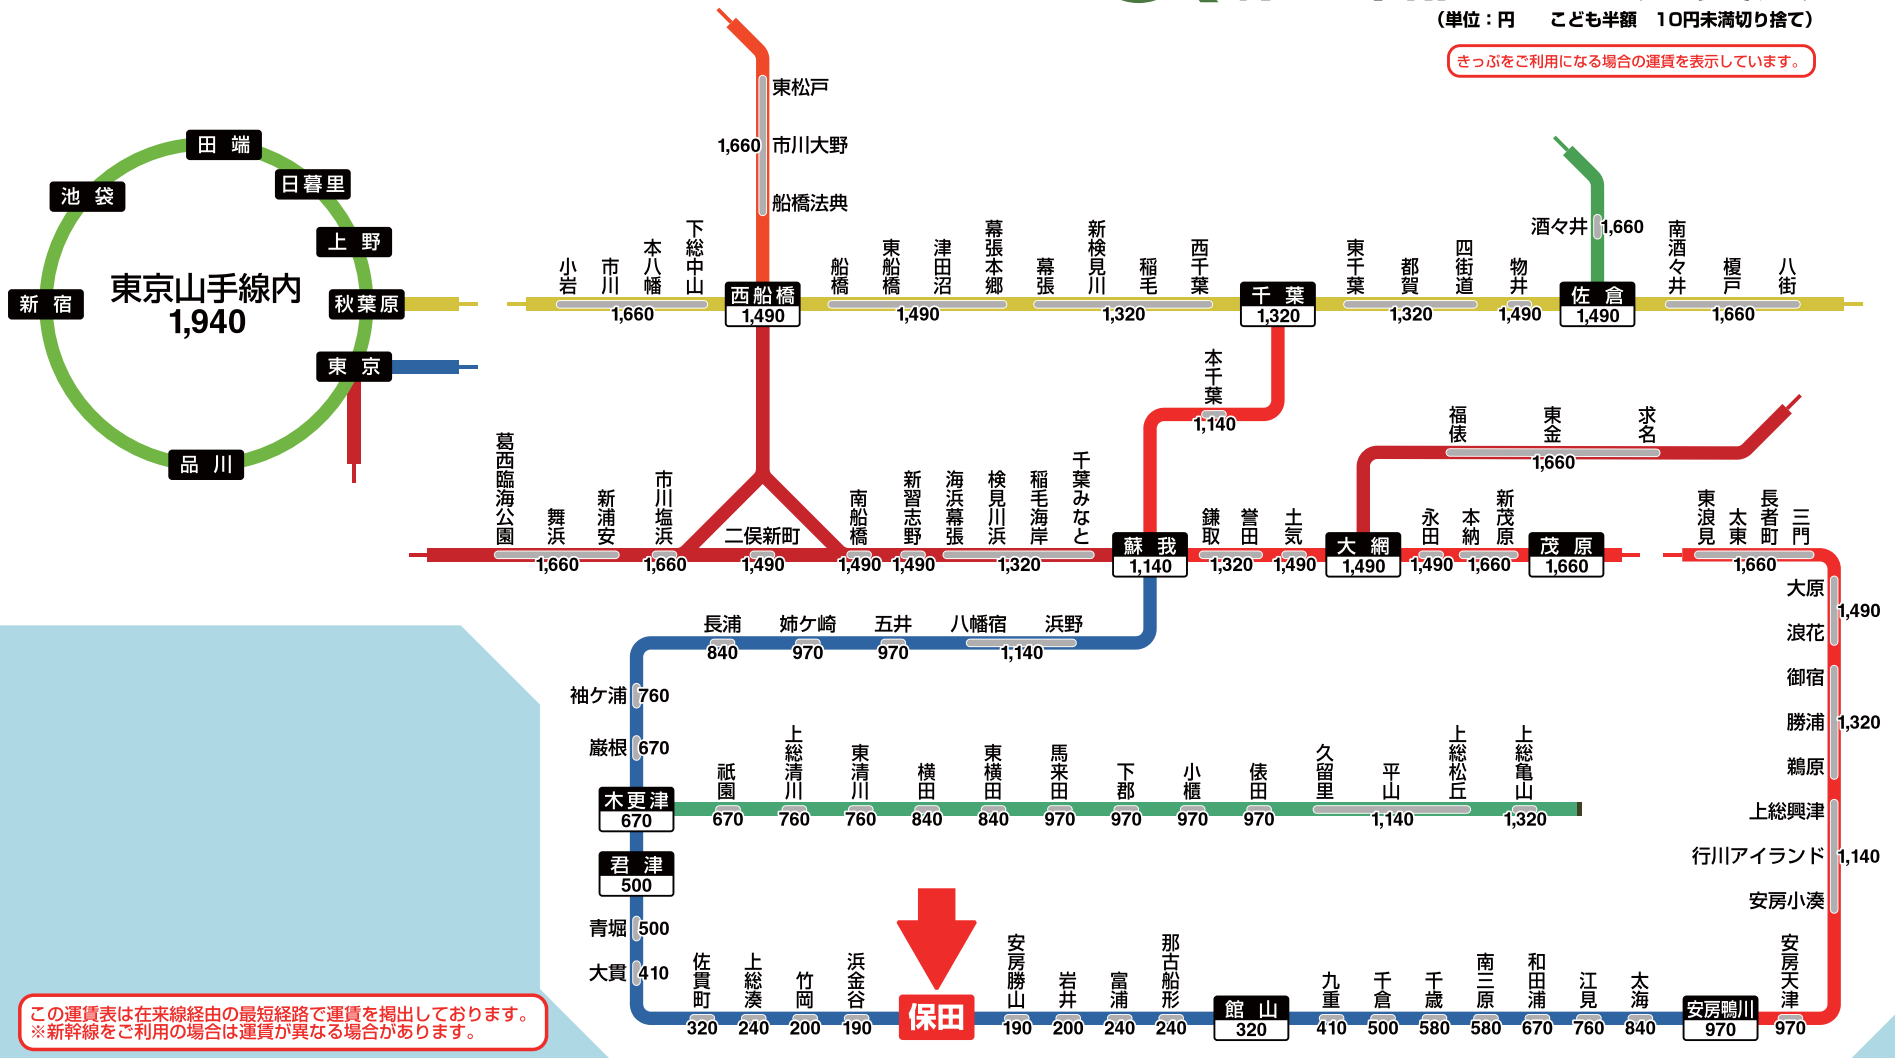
(単位：円　こども半額　10円未満切り捨て)

きっぷをご利用になる場合の運賃を表示しています。

田端
日暮里
池袋
上野
新宿
秋葉原
東京
品川

東京山手線内
1,940

東松戸
1,660 市川大野
船橋法典

小岩
市川
本八幡
下総中山
1,660
西船橋
1,490
船橋
東船橋
津田沼
幕張本郷
幕張
新検見川
稲毛
西千葉
1,490
1,320
千葉
1,320
東千葉
都賀
四街道
物井
1,320
1,490
酒々井 1,660
佐倉
1,490
南酒々井
榎戸
八街
1,660

本千葉
1,140

葛西臨海公園
舞浜
新浦安
市川塩浜
二俣新町
南船橋
新習志野
海浜幕張
検見川浜
稲毛海岸
千葉みなと
1,660
1,660
1,490
1,490
1,490
1,320
蘇我
1,140
鎌取
誉田
土気
1,320
1,490
大網
1,490
福俵
東金
求名
1,660
永田
本納
新茂原
1,490
1,660
茂原
1,660
東浪見
太東
長者町
三門
1,660

長浦
姉ケ崎
五井
八幡宿
浜野
840
970
970
1,140

大原
1,490
浪花
御宿
勝浦
1,320
鵜原
上総興津
行川アイランド
1,140
安房小湊

袖ケ浦 760
巌根 670
木更津
670
祇園
上総清川
東清川
横田
東横田
馬来田
下郡
小櫃
俵田
久留里
平山
上総松丘
上総亀山
670
760
760
840
840
970
970
970
970
1,140
1,320

君津
500
青堀 500
大貫 410
佐貫町
上総湊
竹岡
浜金谷
保田
安房勝山
岩井
富浦
那古船形
館山
九重
千倉
千歳
南三原
和田浦
江見
太海
安房鴨川
安房天津
320
240
200
190
190
200
240
240
320
410
500
580
580
670
760
840
970
970

この運賃表は在来線経由の最短経路で運賃を掲出しております。
※新幹線をご利用の場合は運賃が異なる場合があります。